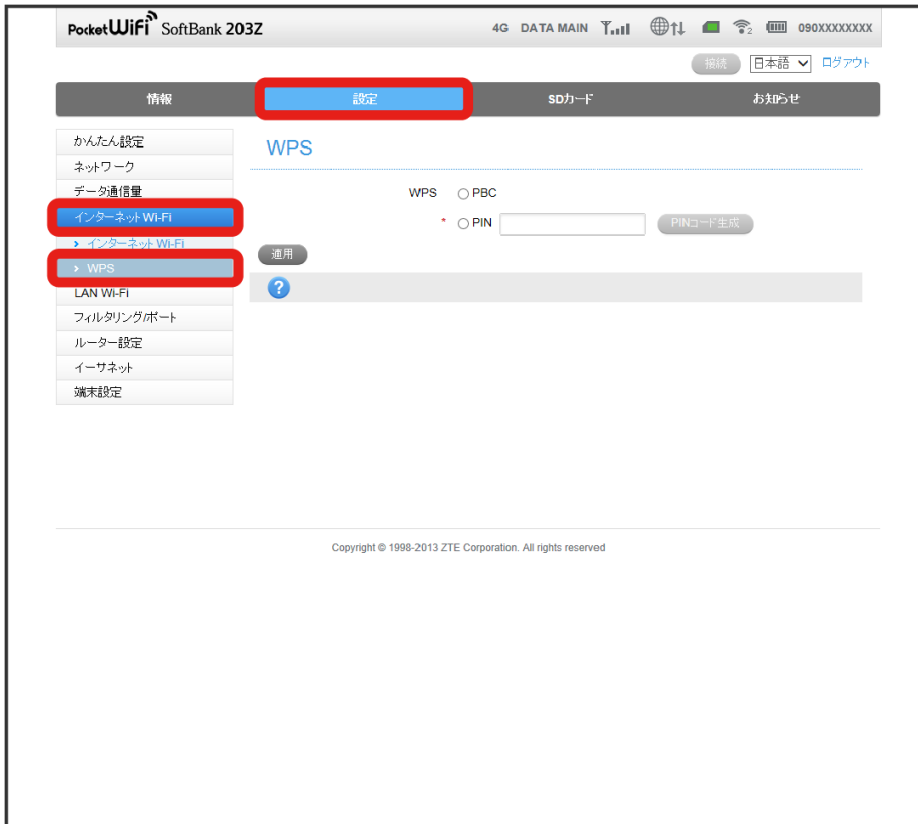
Pocket WiFi SoftBank 203Z

4G DATA MAIN 2 090XXXXXXXX

接続 日本語 ログアウト

情報 設定 SDカード お知らせ

かんたん設定
ネットワーク
データ通信量
インターネットWi-Fi
› インターネットWi-Fi
› WPS
LAN Wi-Fi
フィルタリング/ポート
ルーター設定
イーサネット
端末設定

WPS

WPS ○ PBC

* ○ PIN PINコード生成

適用

?

Copyright © 1998-2013 ZTE Corporation. All rights reserved